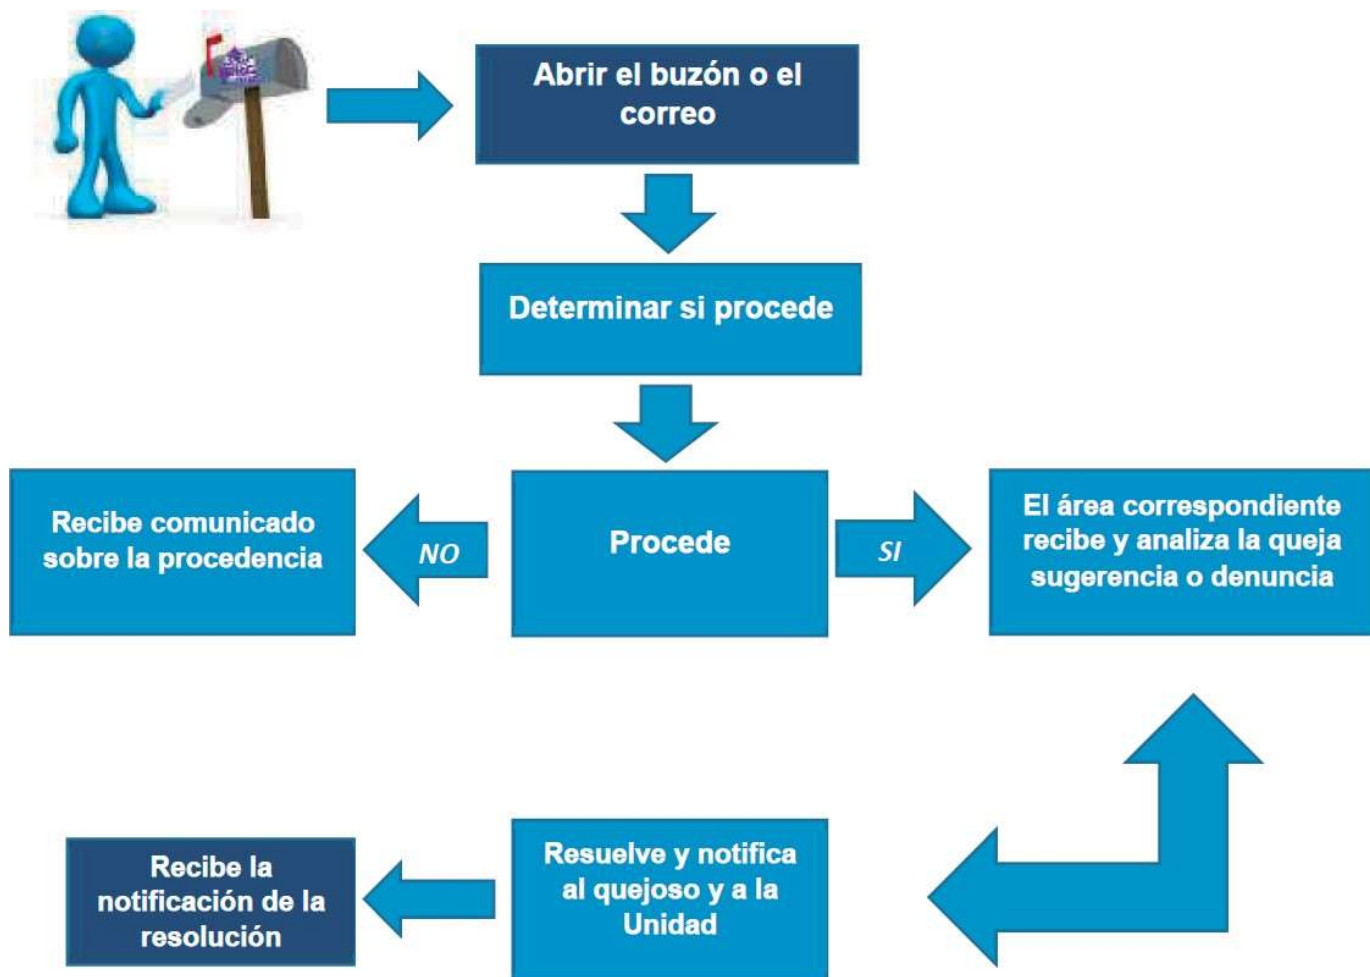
Abrir el buzón o el correo

Determinar si procede

Recibe comunicado sobre la procedencia

NO

Procede

SI

El área correspondiente recibe y analiza la queja sugerencia o denuncia

Recibe la notificación de la resolución

Resuelve y notifica al quejoso y a la Unidad